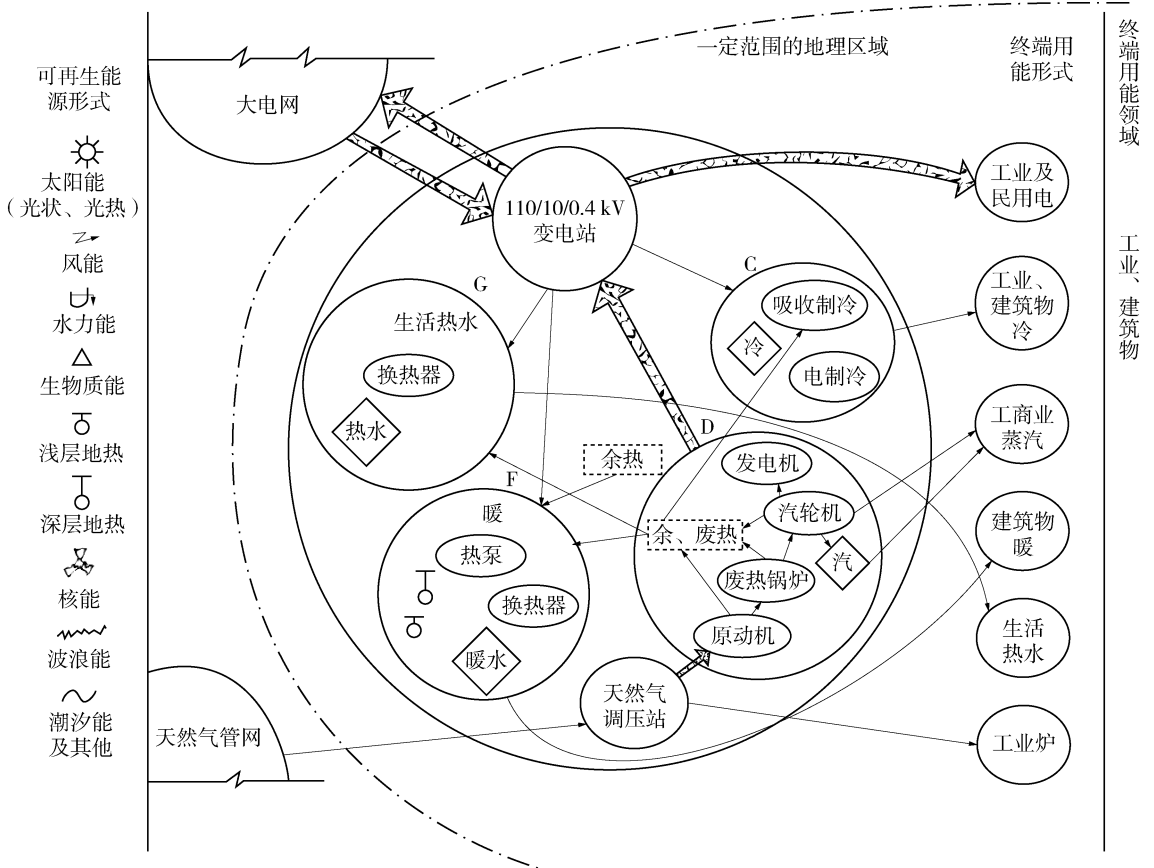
可再生能源形式

太阳能（光状、光热）

风能

水力能

生物质能

浅层地热

深层地热

核能

波浪能

潮汐能及其他

大电网

一定范围的地理区域

终端用能形式

终端用能领域

110/10/0.4 kV 变电站

工业及民用电

工业、建筑物

C

吸收制冷

冷

电制冷

工业、建筑物冷

G

生活热水

换热器

热水

余热

D

发电机

汽轮机

汽

废热锅炉

原动机

余、废热

F

暖

热泵

换热器

暖水

工商业蒸汽

建筑物暖

生活热水

天然气调压站

天然气管网

工业炉